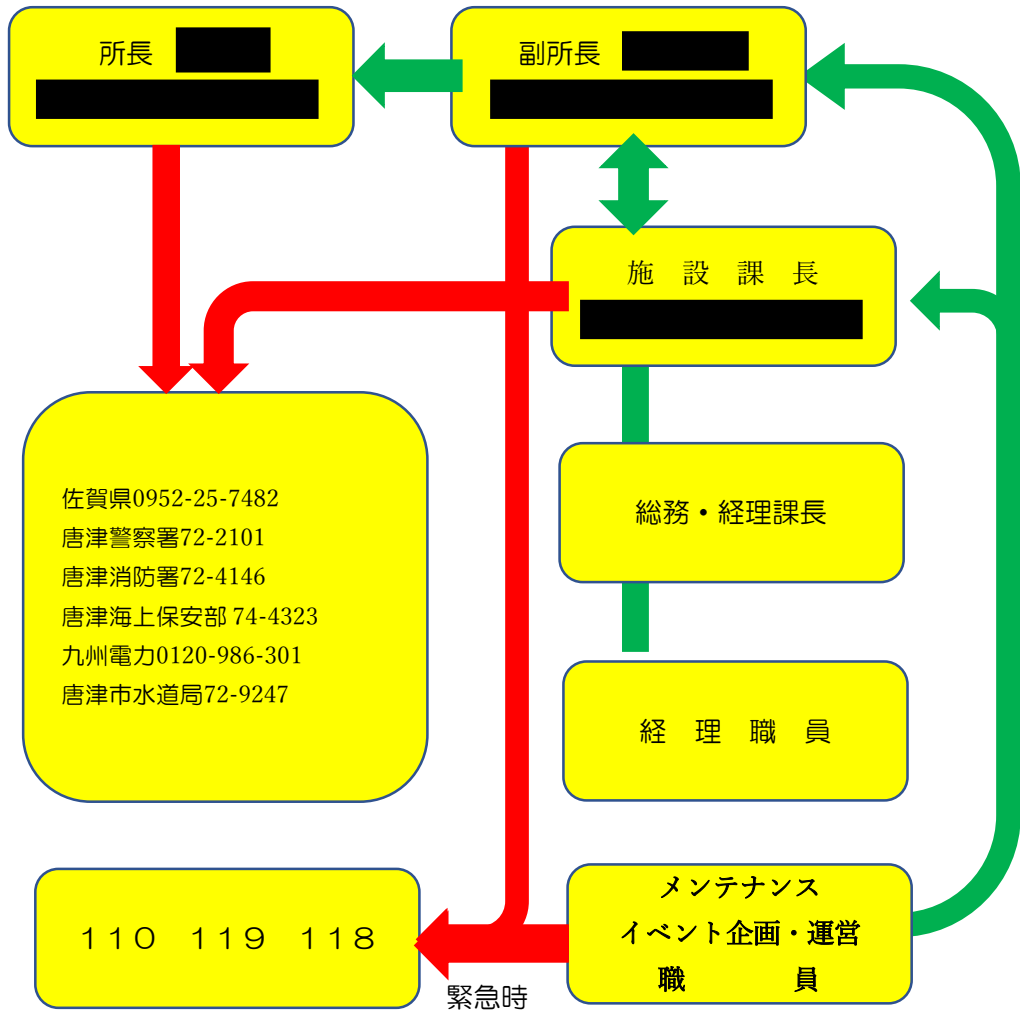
所長

副所長

施　設　課　長

佐賀県0952-25-7482
唐津警察署72-2101
唐津消防署72-4146
唐津海上保安部 74-4323
九州電力0120-986-301
唐津市水道局72-9247

総務・経理課長

経　理　職　員

110　119　118

緊急時

メンテナンス
イベント企画・運営
職　　　員